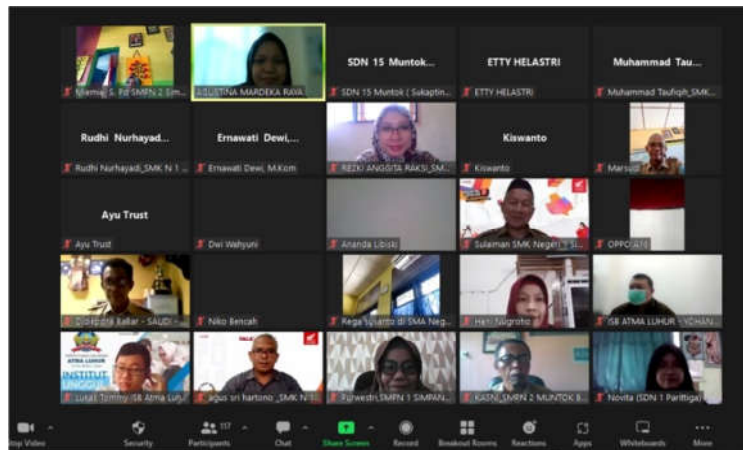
Mamik S. Pd SMPN 2 Sim...
AGUSTINA MARDEKA RAYA...
SDN 15 Muntok...
SDN 15 Muntok ( Sukaptin...
ETTY HELASTRI
ETTY HELASTRI
Muhammad Tau...
Muhammad Taufiqh_SMK...

Rudhi Nurhayad...
Rudhi Nurhayadi_SMK N 1...
Ernawati Dewi,...
Ernawati Dewi, M.Kom
REZKI ANGGITA RAKSI_SM...
Kiswanto
Kiswanto
Marsudi

Ayu Trust
Ayu Trust
Dwi Wahyuni
Ananda Libiski
Sulaiman SMK Negeri 1 SI...
OPPO A1k

Djokomil Batar - SAUDI -...
Niko Bencah
Rega Susanto di SMA Neg...
Heri Nugroho
ISB ATMA LUHUR - YOHAN...

ATMA LUHUR
INSTITUT UNGGUL
Lukas Tommy ISB Atma Luh...
agus sri hartono _SMK N 1...
Purwestri SMPN 1 SIMPAN...
KASNI_SMPN 2 MUNTOK B...
Novita (SDN 1 Parittiga)

Stop Video
Security
117
Participants
Chat
Share Screen
Record
Breakout Rooms
Reactions
Apps
Whiteboards
More